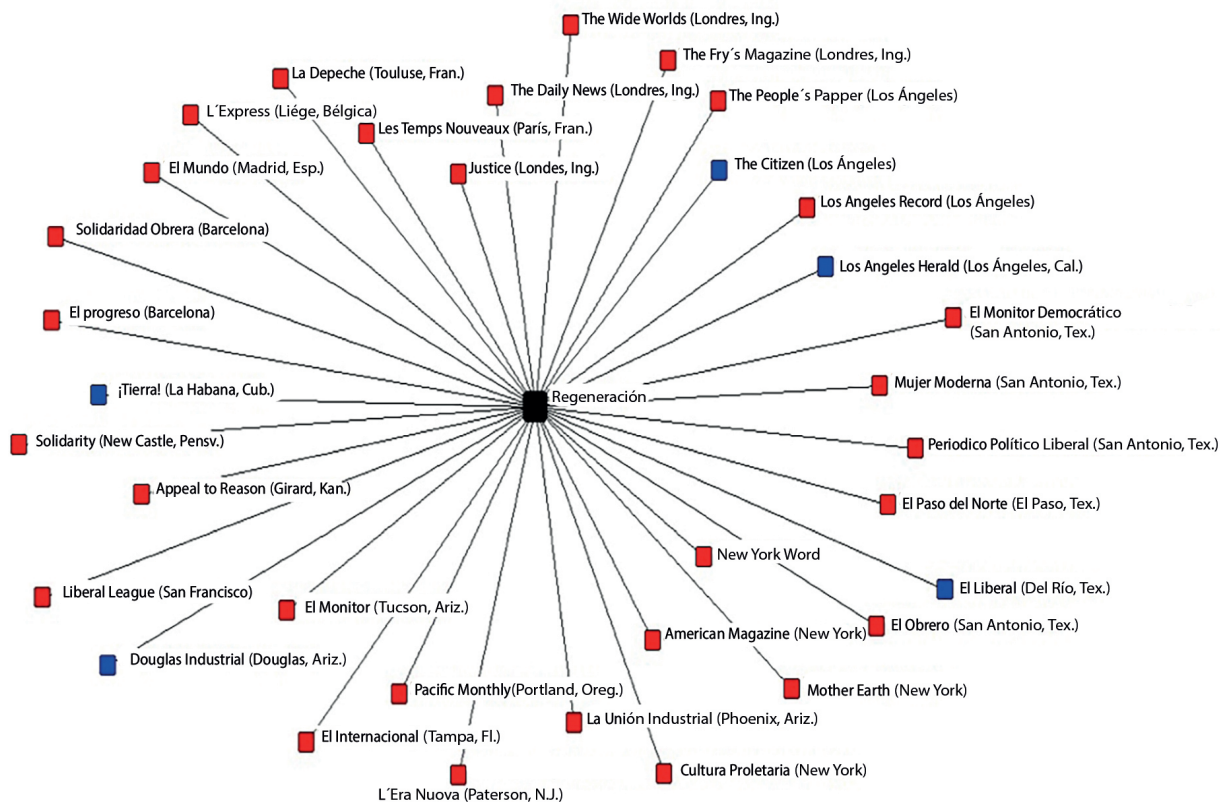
The Wide Worlds (Londres, Ing.)

The Fry´s Magazine (Londres, Ing.)

La Depeche (Touluse, Fran.)

The Daily News (Londres, Ing.)

The People´s Papper (Los Ángeles)

L´Express (Liége, Bélgica)

Les Temps Nouveaux (París, Fran.)

El Mundo (Madrid, Esp.)

Justice (Londes, Ing.)

The Citizen (Los Ángeles)

Los Angeles Record (Los Ángeles)

Solidaridad Obrera (Barcelona)

Los Angeles Herald (Los Ángeles, Cal.)

El progreso (Barcelona)

El Monitor Democrático (San Antonio, Tex.)

¡Tierra! (La Habana, Cub.)

Regeneración

Mujer Moderna (San Antonio, Tex.)

Solidarity (New Castle, Pensv.)

Periodico Político Liberal (San Antonio, Tex.)

Appeal to Reason (Girard, Kan.)

El Paso del Norte (El Paso, Tex.)

New York Word

Liberal League (San Francisco)

El Liberal (Del Río, Tex.)

El Monitor (Tucson, Ariz.)

El Obrero (San Antonio, Tex.)

American Magazine (New York)

Douglas Industrial (Douglas, Ariz.)

Mother Earth (New York)

Pacific Monthly(Portland, Oreg.)

La Unión Industrial (Phoenix, Ariz.)

El Internacional (Tampa, Fl.)

Cultura Proletaria (New York)

L´Era Nuova (Paterson, N.J.)